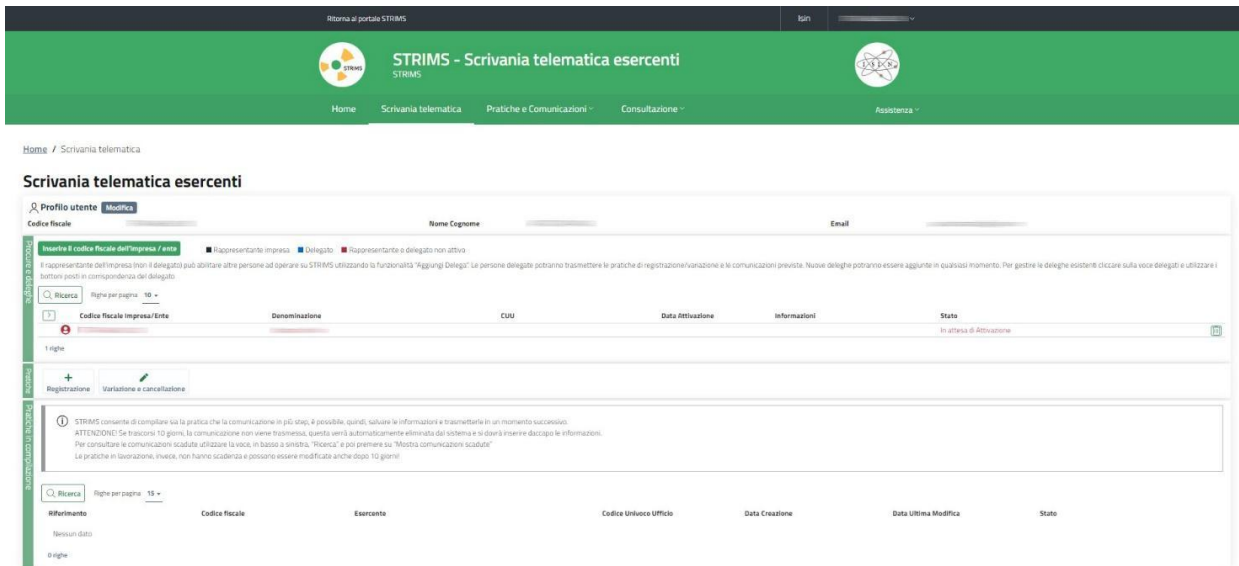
Ritorna al portale STRIMS

Isin

STRIMS

STRIMS - Scrivania telematica esercenti
STRIMS

Home   Scrivania telematica   Pratiche e Comunicazioni   Consultazione   Assistenza

Home / Scrivania telematica

Scrivania telematica esercenti

Profilo utente Modifica

Codice fiscale   Nome Cognome   Email

Imprese e deleghe

Inserire il codice fiscale dell'impresa / ente   ■ Rappresentante impresa ■ Delegato ■ Rappresentante o delegato non attivo

Il rappresentante dell'impresa (non il delegato) può abilitare altre persone ad operare su STRIMS utilizzando la funzionalità "Aggiungi Delega". Le persone delegate potranno trasmettere le pratiche di registrazione/variazione e le comunicazioni previste. Nuove deleghe potranno essere aggiunte in qualsiasi momento. Per gestire le deleghe esistenti cliccare sulla voce delegati e utilizzare i bottoni posti in corrispondenza del delegato.

Ricerca   Righe per pagina 10

| ? | Codice fiscale Impresa/Ente | Denominazione | CUU | Data Attivazione | Informazioni | Stato |
|---|---|---|---|---|---|---|
| | | | | | | In attesa di Attivazione |

1 righe

Pratiche

Registrazione   Variazione e cancellazione

Pratiche in compilazione

STRIMS consente di compilare sia la pratica che la comunicazione in più step, è possibile, quindi, salvare le informazioni e trasmetterle in un momento successivo.
ATTENZIONE! Se trascorsi 10 giorni, la comunicazione non viene trasmessa, questa verrà automaticamente eliminata dal sistema e si dovrà inserire daccapo le informazioni.
Per consultare le comunicazioni scadute utilizzare la voce, in basso a sinistra, "Ricerca" e poi premere su "Mostra comunicazioni scadute"
Le pratiche in lavorazione, invece, non hanno scadenza e possono essere modificate anche dopo 10 giorni!

Ricerca   Righe per pagina 15

| Riferimento | Codice fiscale | Esercente | Codice Univoco Ufficio | Data Creazione | Data Ultima Modifica | Stato |
|---|---|---|---|---|---|---|
| Nessun dato | | | | | | |

0 righe